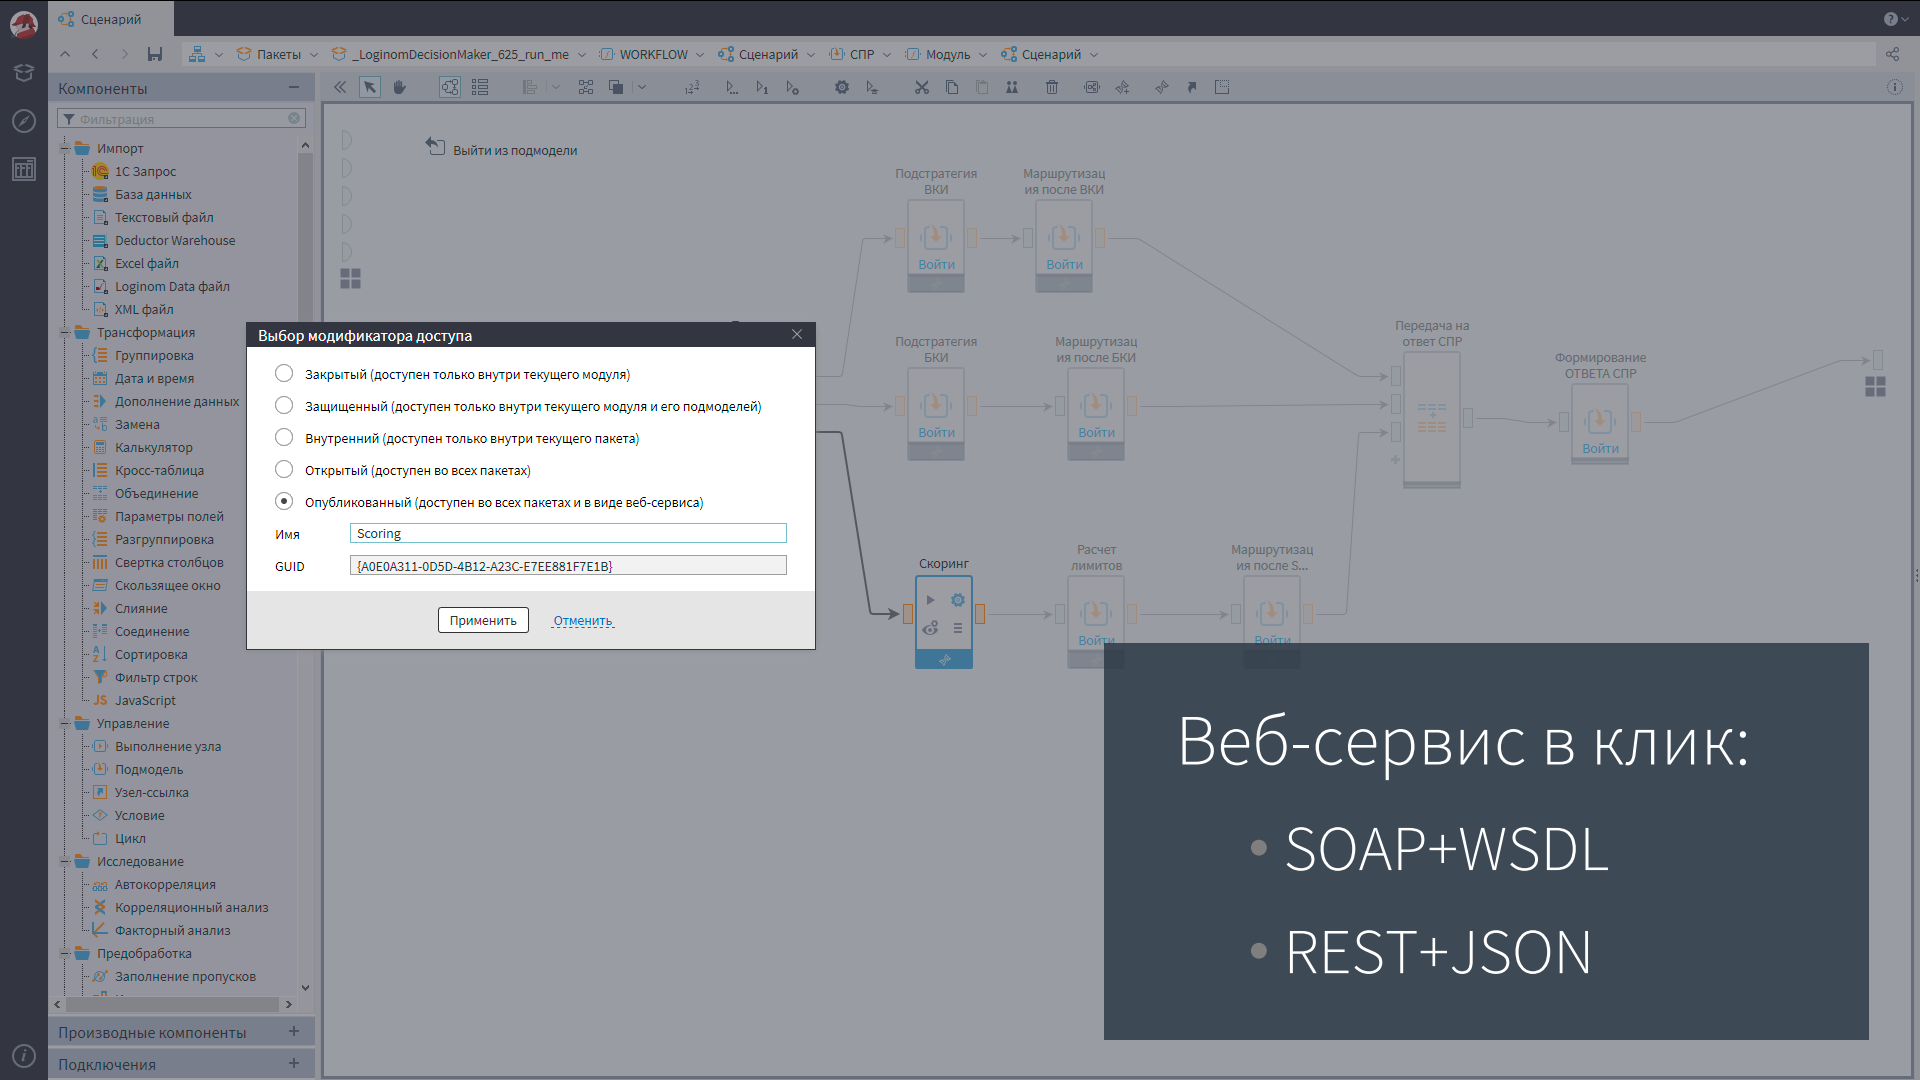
Сценарий

Пакеты _LoginomDecisionMaker_625_run_me WORKFLOW Сценарий СПР Модуль Сценарий

Компоненты

Фильтрация

Импорт
1С Запрос
База данных
Текстовый файл
Deductor Warehouse
Excel файл
Loginom Data файл
XML файл
Трансформация
Группировка
Дата и время
Дополнение данных
Замена
Калькулятор
Кросс-таблица
Объединение
Параметры полей
Разгруппировка
Свертка столбцов
Скользящее окно
Слияние
Соединение
Сортировка
Фильтр строк
JavaScript
Управление
Выполнение узла
Подмодель
Узел-ссылка
Условие
Цикл
Исследование
Автокорреляция
Корреляционный анализ
Факторный анализ
Предобработка
Заполнение пропусков

Производные компоненты
Подключения

Выйти из подмодели

Подстратегия ВКИ
Войти
Маршрутизация после ВКИ
Войти
Подстратегия БКИ
Войти
Маршрутизация после БКИ
Войти
Передача на ответ СПР
Формирование ОТВЕТА СПР
Войти
Скоринг
Расчет лимитов
Войти
Маршрутизация после S...
Войти

Выбор модификатора доступа
Закрытый (доступен только внутри текущего модуля)
Защищенный (доступен только внутри текущего модуля и его подмоделей)
Внутренний (доступен только внутри текущего пакета)
Открытый (доступен во всех пакетах)
Опубликованный (доступен во всех пакетах и в виде веб-сервиса)
Имя Scoring
GUID {A0E0A311-0D5D-4B12-A23C-E7EE881F7E1B}
Применить Отменить

Веб-сервис в клик:
• SOAP+WSDL
• REST+JSON